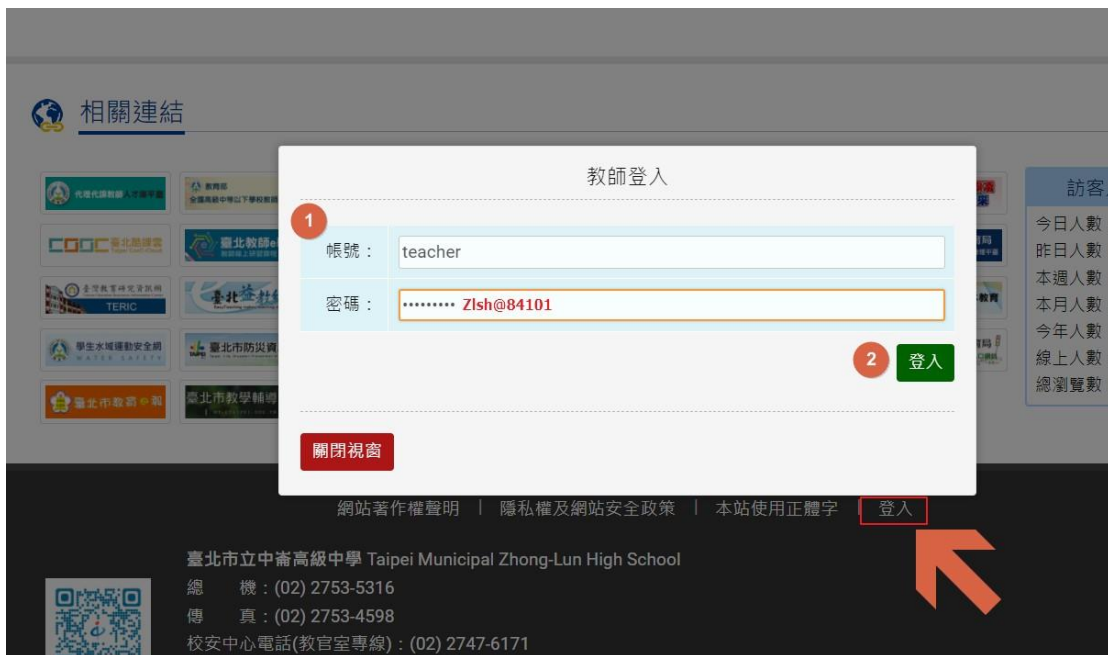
相關連結

代理代課教師人才庫平台

教育部 全國高級中等以下學校教師

臺北市教師研習

臺北市教師e

TERIC

臺北益什

學生水域運動安全網 WATER SAFETY

臺北市防災資

臺北市教育e報

臺北市教學輔導

教師登入

1

帳號： teacher

密碼： ••••••••• Zlsh@84101

2 登入

關閉視窗

訪客

今日人數

昨日人數

本週人數

本月人數

今年人數

線上人數

總瀏覽數

網站著作權聲明 | 隱私權及網站安全政策 | 本站使用正體字 | 登入

臺北市立中崙高級中學 Taipei Municipal Zhong-Lun High School

總 機：(02) 2753-5316

傳 真：(02) 2753-4598

校安中心電話(教官室專線)：(02) 2747-6171